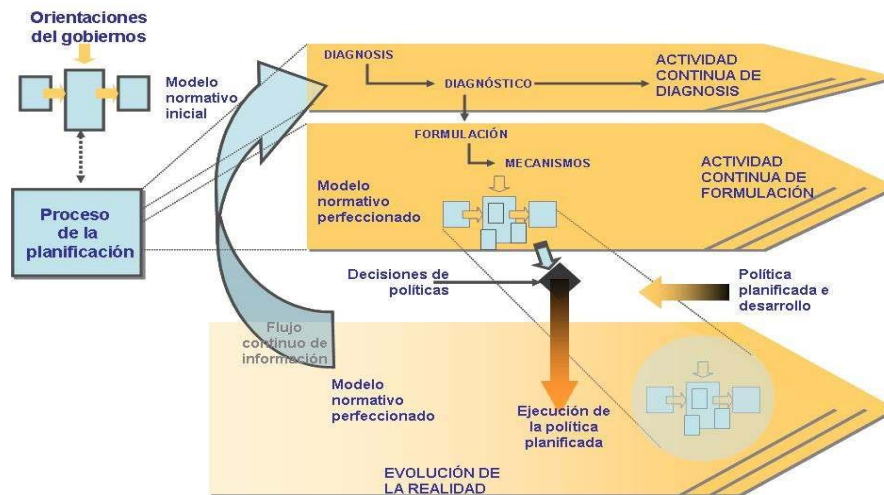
Orientaciones del gobiernos

Modelo normativo inicial

Proceso de la planificación

DIAGNOSIS

DIAGNÓSTICO

ACTIVIDAD CONTINUA DE DIAGNOSIS

FORMULACIÓN

MECANISMOS

Modelo normativo perfeccionado

ACTIVIDAD CONTINUA DE FORMULACIÓN

Decisiones de políticas

Política planificada e desarrollo

Flujo continuo de información

Modelo normativo perfeccionado

Ejecución de la política planificada

EVOLUCIÓN DE LA REALIDAD